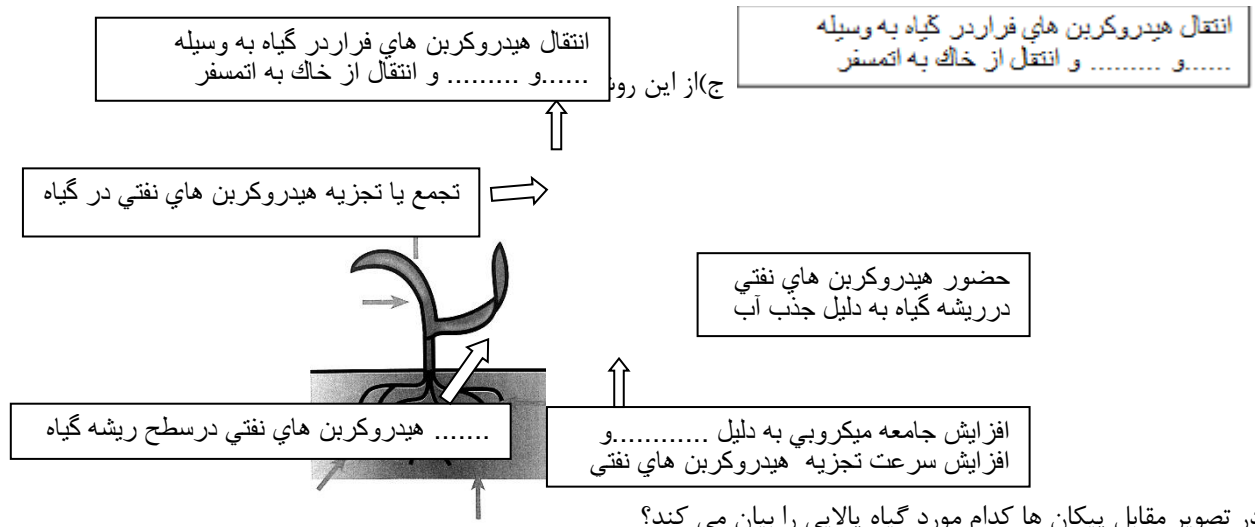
انتقال هيدروكربن هاي فراردر گياه به وسيله ......و ......... و انتقال از خاك به اتمسفر

ج)از اين رو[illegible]

انتقال هيدروكربن هاي فراردر گياه به وسيله ......و ......... و انتقال از خاك به اتمسفر

تجمع يا تجزيه هيدروكربن هاي نفتي در گياه

حضور هيدروكربن هاي نفتي درريشه گياه به دليل جذب آب

....... هيدروكربن هاي نفتي درسطح ريشه گياه

افزايش جامعه ميكروبي به دليل ...........و
افزايش سرعت تجزيه هيدروكربن هاي نفتي

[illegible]ر تصوير مقابل پيكان ها كدام مورد گياه پالايي را بيان مي كند؟